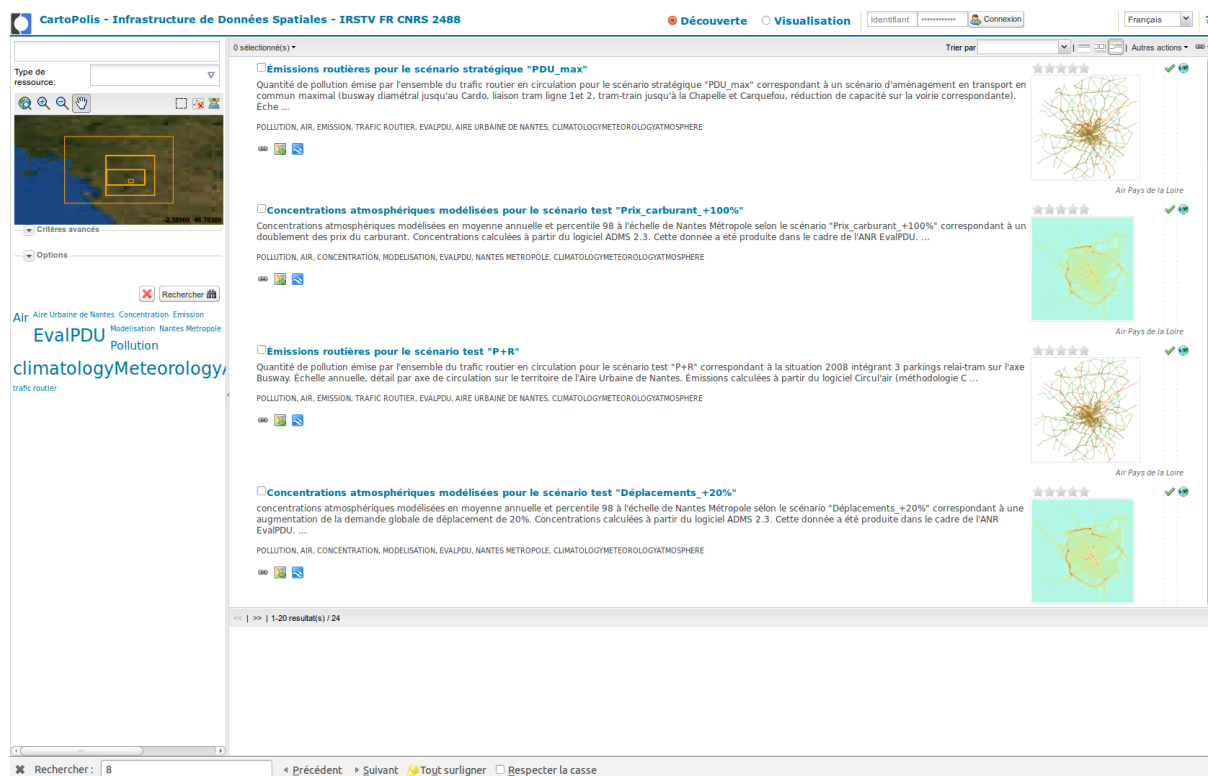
CartoPolis - Infrastructure de Données Spatiales - IRSTV FR CNRS 2488

Découverte Visualisation Identifiant ••••••••••••• Connexion Français

Type de ressource:

-2.38969, 46.79309

Critères avancés

Options

Rechercher

Air Aire Urbaine de Nantes Concentration Emission EvalPDU Modelisation Nantes Metropole Pollution climatologyMeteorologyA trafic routier

0 sélectionné(s) Trier par Autres actions

Émissions routières pour le scénario stratégique "PDU_max"

Quantité de pollution émise par l'ensemble du trafic routier en circulation pour le scénario stratégique "PDU_max" correspondant à un scénario d'aménagement en transport en commun maximal (busway diamétral jusqu'au Cardo, liaison tram ligne 1et 2, tram-train jusqu'à la Chapelle et Carquefou, réduction de capacité sur la voirie correspondante). Éche ...

POLLUTION, AIR, EMISSION, TRAFIC ROUTIER, EVALPDU, AIRE URBAINE DE NANTES, CLIMATOLOGYMETEOROLOGYATMOSPHERE

Air Pays de la Loire

Concentrations atmosphériques modélisées pour le scénario test "Prix_carburant_+100%"

Concentrations atmosphériques modélisées en moyenne annuelle et percentile 98 à l'échelle de Nantes Métropole selon le scénario "Prix_carburant_+100%" correspondant à un doublement des prix du carburant. Concentrations calculées à partir du logiciel ADMS 2.3. Cette donnée a été produite dans le cadre de l'ANR EvalPDU. ...

POLLUTION, AIR, CONCENTRATION, MODELISATION, EVALPDU, NANTES METROPOLE, CLIMATOLOGYMETEOROLOGYATMOSPHERE

Air Pays de la Loire

Émissions routières pour le scénario test "P+R"

Quantité de pollution émise par l'ensemble du trafic routier en circulation pour le scénario test "P+R" correspondant à la situation 2008 intégrant 3 parkings relai-tram sur l'axe Busway. Échelle annuelle, détail par axe de circulation sur le territoire de l'Aire Urbaine de Nantes. Émissions calculées à partir du logiciel Circul'air (méthodologie C ...

POLLUTION, AIR, EMISSION, TRAFIC ROUTIER, EVALPDU, AIRE URBAINE DE NANTES, CLIMATOLOGYMETEOROLOGYATMOSPHERE

Air Pays de la Loire

Concentrations atmosphériques modélisées pour le scénario test "Déplacements_+20%"

concentrations atmosphériques modélisées en moyenne annuelle et percentile 98 à l'échelle de Nantes Métropole selon le scénario "Déplacements_+20%" correspondant à une augmentation de la demande globale de déplacement de 20%. Concentrations calculées à partir du logiciel ADMS 2.3. Cette donnée a été produite dans le cadre de l'ANR EvalPDU. ...

POLLUTION, AIR, CONCENTRATION, MODELISATION, EVALPDU, NANTES METROPOLE, CLIMATOLOGYMETEOROLOGYATMOSPHERE

<< | >> | 1-20 resultat(s) / 24

Rechercher: 8 Précédent Suivant Tout surligner Respecter la casse